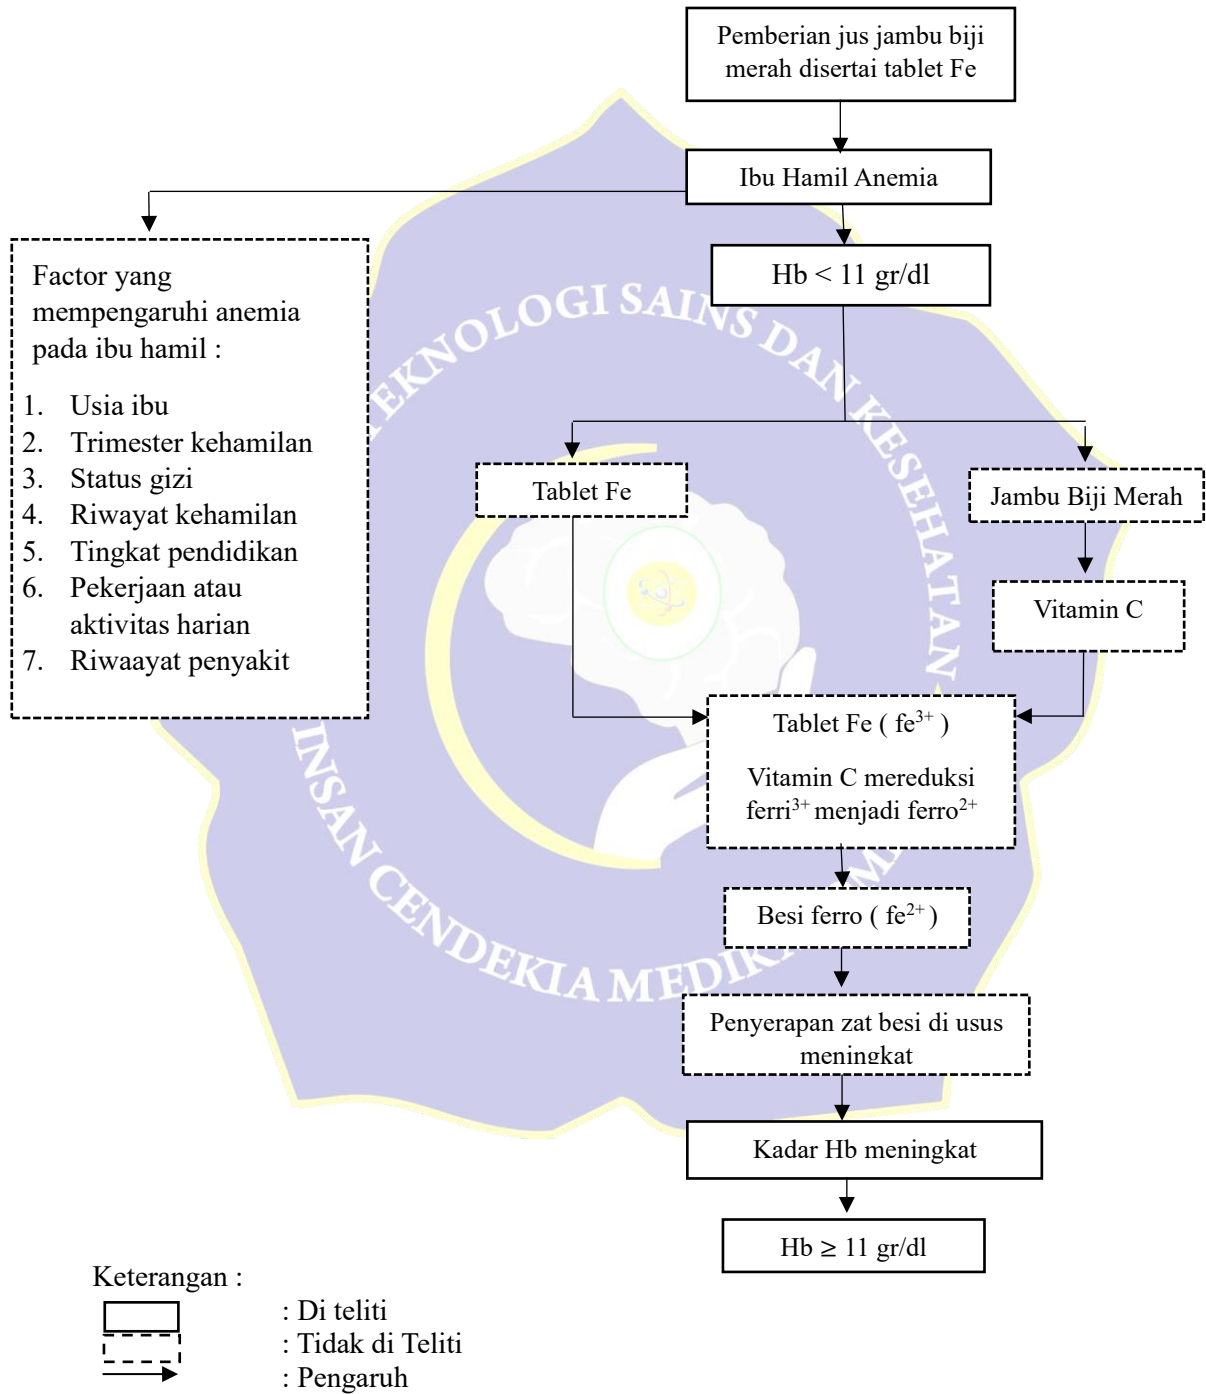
Pemberian jus jambu biji merah disertai tablet Fe

Ibu Hamil Anemia

Factor yang mempengaruhi anemia pada ibu hamil :

1. Usia ibu
2. Trimester kehamilan
3. Status gizi
4. Riwayat kehamilan
5. Tingkat pendidikan
6. Pekerjaan atau aktivitas harian
7. Riwaayat penyakit

Hb < 11 gr/dl

Tablet Fe

Jambu Biji Merah

Vitamin C

Tablet Fe ( $fe^{3+}$ )

Vitamin C mereduksi $ferri^{3+}$ menjadi $ferro^{2+}$

Besi ferro ( $fe^{2+}$ )

Penyerapan zat besi di usus meningkat

Kadar Hb meningkat

Hb ≥ 11 gr/dl

Keterangan :

: Di teliti
: Tidak di Teliti
: Pengaruh

INSTITUT TEKNOLOGI SAINS DAN KESEHATAN INSAN CENDEKIA MEDIKA